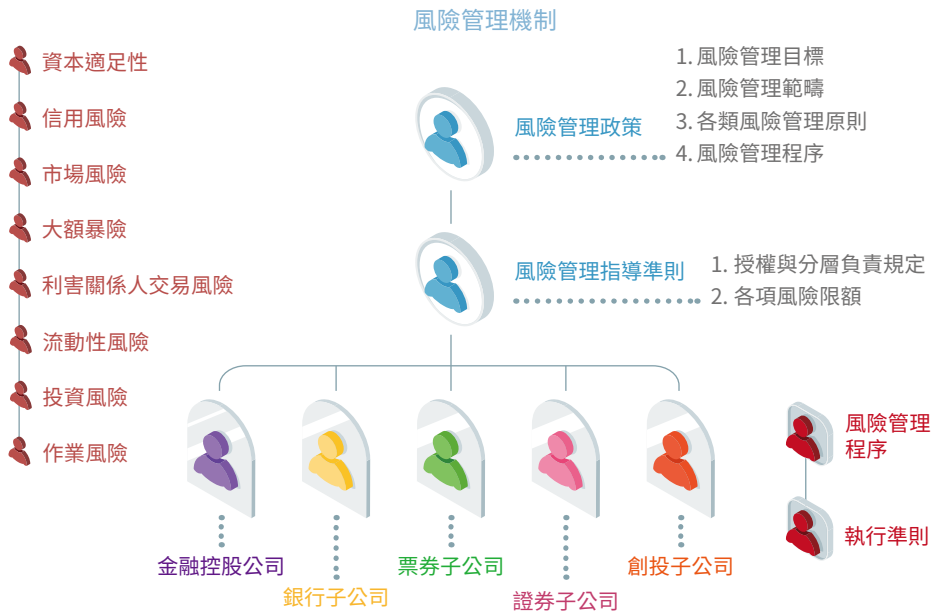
風險管理機制

資本適足性
信用風險
市場風險
大額暴險
利害關係人交易風險
流動性風險
投資風險
作業風險

風險管理政策

1. 風險管理目標
2. 風險管理範疇
3. 各類風險管理原則
4. 風險管理程序

風險管理指導準則

1. 授權與分層負責規定
2. 各項風險限額

金融控股公司
銀行子公司
票券子公司
證券子公司
創投子公司

風險管理程序
執行準則